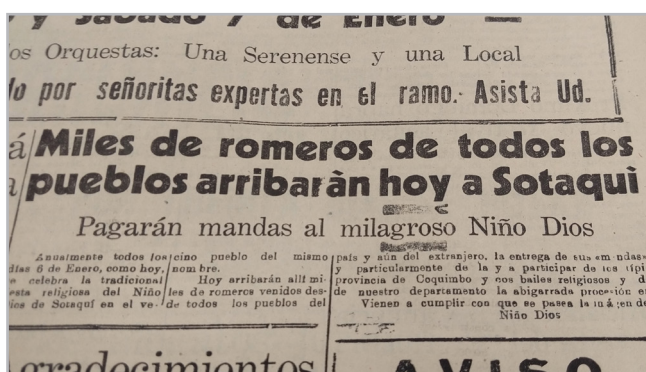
y Sábado 7 de Enero

os Orquestas: Una Serenense y una Local

lo por señoritas expertas en el ramo. Asista Ud.

á Miles de romeros de todos los
a pueblos arribarán hoy a Sotaquí

Pagarán mandas al milagroso Niño Dios

Anualmente todos los días 6 de Enero, como hoy, se celebra la tradicional fiesta religiosa del Niño Dios de Sotaquí en el ve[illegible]cino pueblo del mismo nombre.

Hoy arribarán allí miles de romeros venidos desde todos los pueblos del país y aún del extranjero, y particularmente de la provincia de Coquimbo y de nuestro departamento la entrega de sus mandas y a participar de los típicos bailes religiosos y de la abigarrada procesión en

Vienen a cumplir con que se pasea la imágen de Niño Dios

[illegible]gradecimientos

AVISO